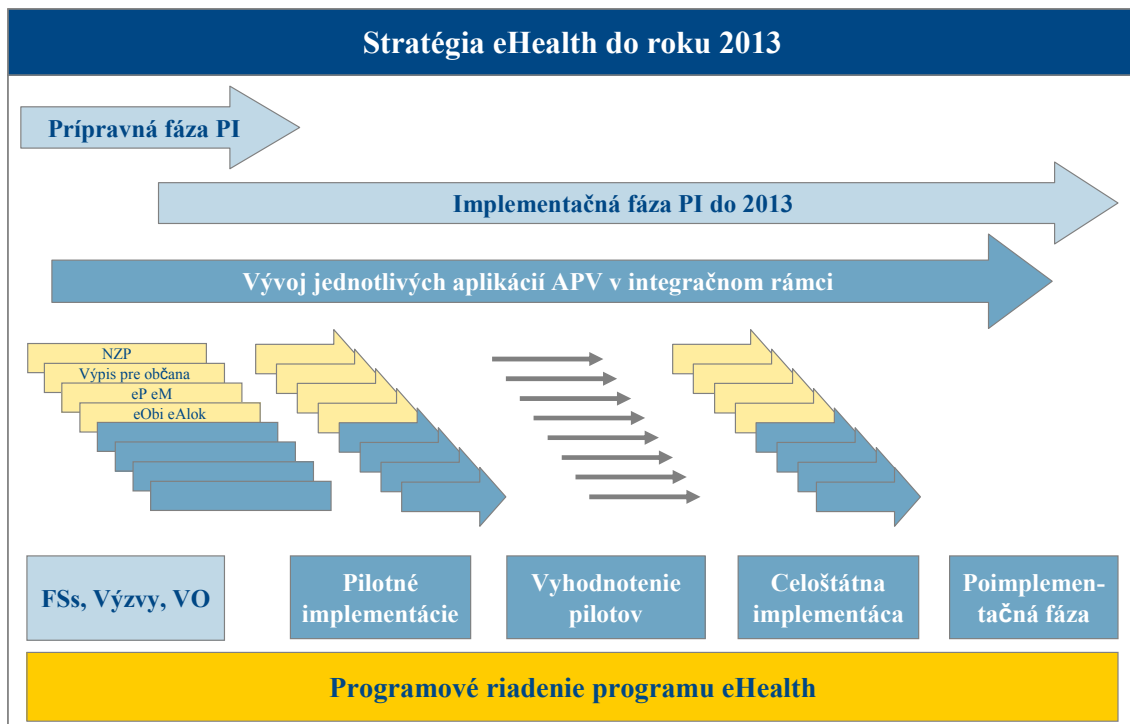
Stratégia eHealth do roku 2013

Prípravná fáza PI

Implementačná fáza PI do 2013

Vývoj jednotlivých aplikácií APV v integračnom rámci

NZP
Výpis pre občana
eP eM
eObi eAlok

FSs, Výzvy, VO

Pilotné implementácie

Vyhodnotenie pilotov

Celoštátna implementáca

Poimplementačná fáza

Programové riadenie programu eHealth